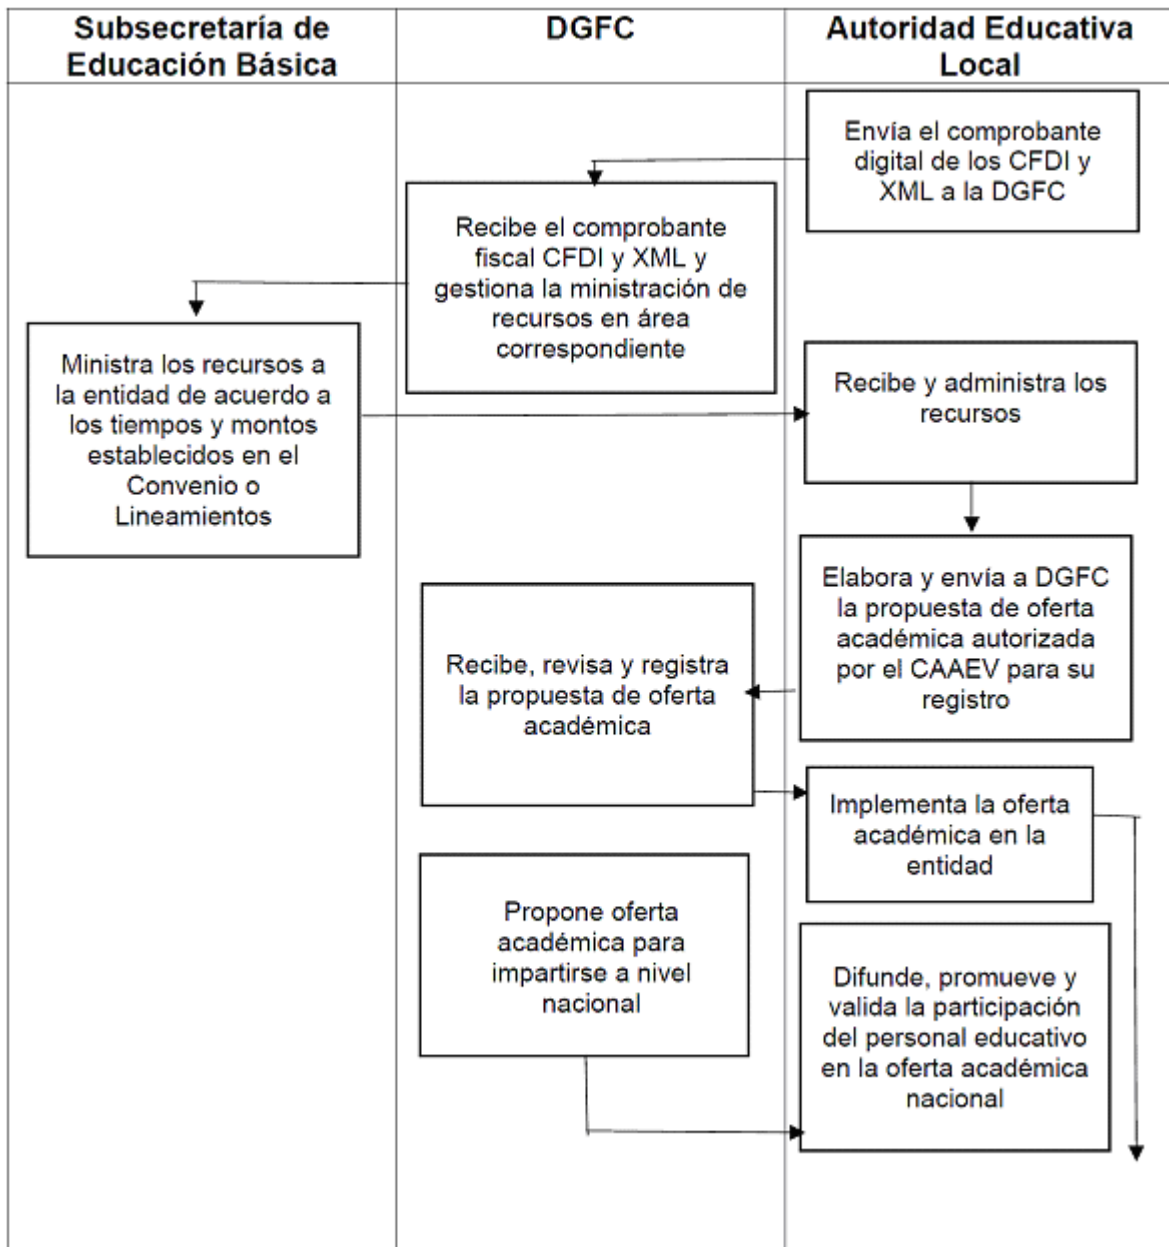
Subsecretaría de Educación Básica

DGFC

Autoridad Educativa Local

Envía el comprobante digital de los CFDI y XML a la DGFC

Recibe el comprobante fiscal CFDI y XML y gestiona la ministración de recursos en área correspondiente

Ministra los recursos a la entidad de acuerdo a los tiempos y montos establecidos en el Convenio o Lineamientos

Recibe y administra los recursos

Elabora y envía a DGFC la propuesta de oferta académica autorizada por el CAAEV para su registro

Recibe, revisa y registra la propuesta de oferta académica

Implementa la oferta académica en la entidad

Propone oferta académica para impartirse a nivel nacional

Difunde, promueve y valida la participación del personal educativo en la oferta académica nacional